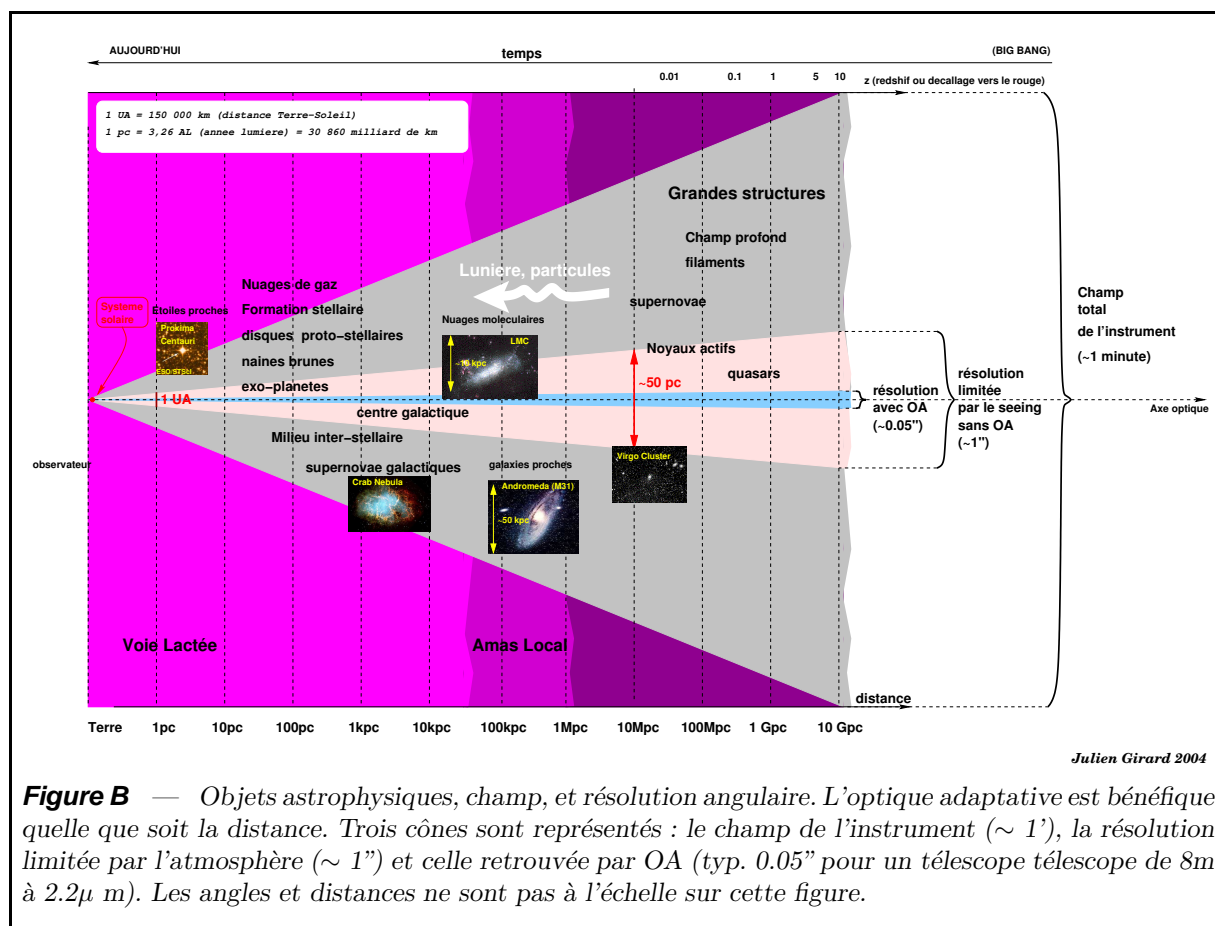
AUJOURD'HUI

temps

(BIG BANG)

0.01 0.1 1 5 10 z (redshif ou decallage vers le rouge)

1 UA = 150 000 km (distance Terre-Soleil)
1 pc = 3,26 AL (annee lumiere) = 30 860 milliard de km

Grandes structures

Champ profond

filaments

Luniere, particules

Nuages de gaz

Formation stellaire

disques proto-stellaires

naines brunes

exo-planetes

supernovae

Systeme solaire

Etoiles proches

Proxima Centauri

ESO-STScI

Nuages moleculaires

LMC

~10 kpc

Noyaux actifs

~50 pc

quasars

Champ total de l'instrument (~1 minute)

résolution limitée par le seeing sans OA (~1")

résolution avec OA (~0.05")

Axe optique

1 UA

centre galactique

Milieu inter-stellaire

supernovae galactiques

galaxies proches

Virgo Cluster

observateur

Crab Nebula

Andromeda (M31)

~50 kpc

Voie Lactée

Amas Local

distance

Terre 1pc 10pc 100pc 1kpc 10kpc 100kpc 1Mpc 10Mpc 100Mpc 1 Gpc 10 Gpc

Julien Girard 2004

Figure B — Objets astrophysiques, champ, et résolution angulaire. L'optique adaptative est bénéfique quelle que soit la distance. Trois cônes sont représentés : le champ de l'instrument (∼ 1'), la résolution limitée par l'atmosphère (∼ 1") et celle retrouvée par OA (typ. 0.05" pour un télescope télescope de 8m à 2.2$\mu$ m). Les angles et distances ne sont pas à l'échelle sur cette figure.